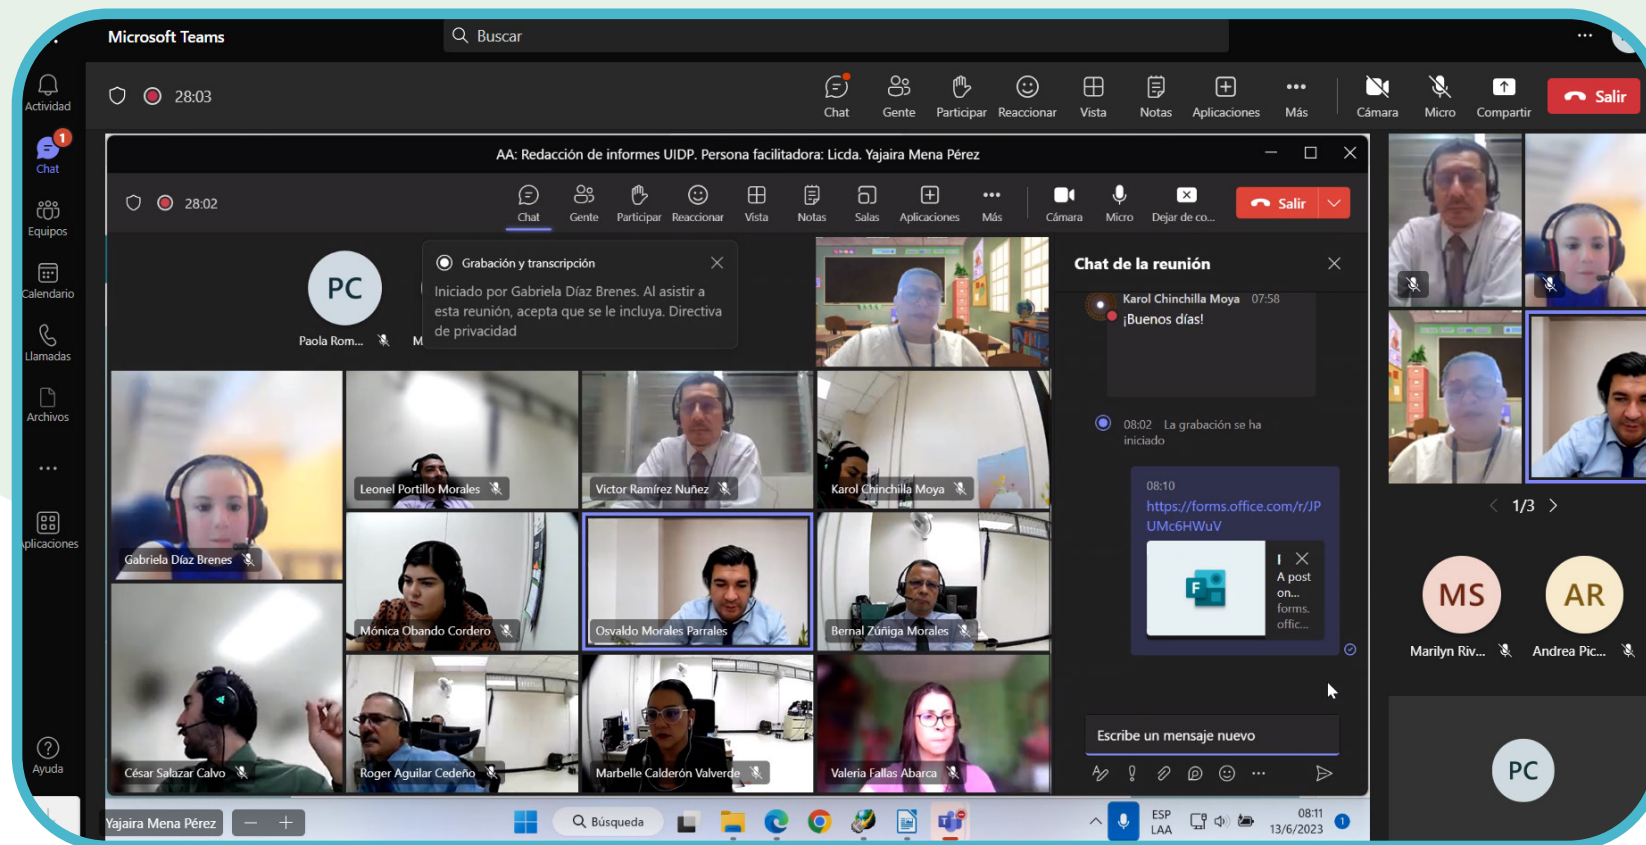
Microsoft Teams

Buscar

Actividad

1
Chat

Equipos

Calendario

Llamadas

Archivos

...

Aplicaciones

Ayuda

28:03

Chat Gente Participar Reaccionar Vista Notas Aplicaciones Más Cámara Micro Compartir Salir

AA: Redacción de informes UIDP. Persona facilitadora: Licda. Yajaira Mena Pérez

28:02

Chat Gente Participar Reaccionar Vista Notas Salas Aplicaciones Más Cámara Micro Dejar de co... Salir

PC

Paola Rom...

M

Grabación y transcripción

Iniciado por Gabriela Díaz Brenes. Al asistir a esta reunión, acepta que se le incluya. Directiva de privacidad

Gabriela Díaz Brenes

Leonel Portillo Morales

Victor Ramírez Nuñez

Karol Chinchilla Moya

Mónica Obando Cordero

Osvaldo Morales Parrales

Bernal Zúñiga Morales

César Salazar Calvo

Roger Aguilar Cedeño

Marbelle Calderón Valverde

Valeria Fallas Abarca

Chat de la reunión

Karol Chinchilla Moya 07:58
¡Buenos días!

08:02 La grabación se ha iniciado

08:10
https://forms.office.com/r/JPUMc6HWuV

A post on... forms. offic...

Escribe un mensaje nuevo

1/3

MS
Marilyn Riv...

AR
Andrea Pic...

PC

Yajaira Mena Pérez

Búsqueda

ESP LAA

08:11 13/6/2023